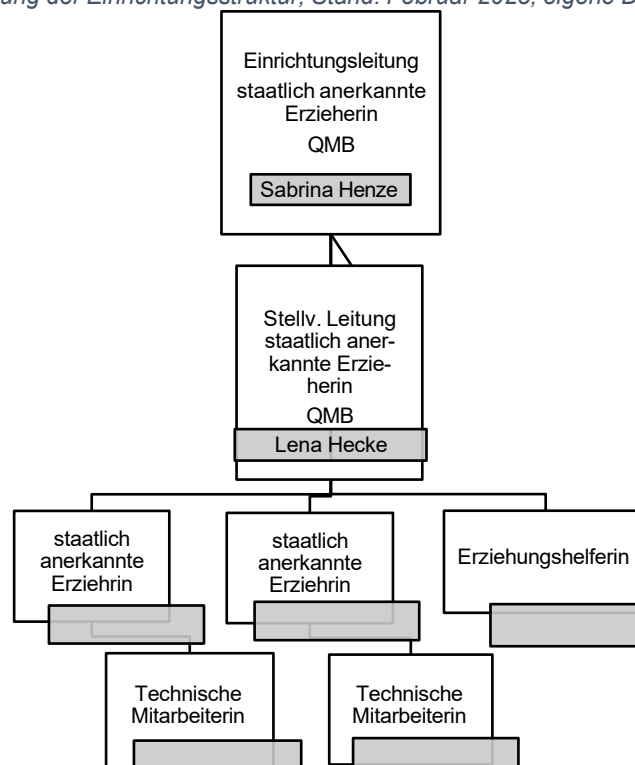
ung der Einrichtungsstruktur, Stand: Februar 2023, eigene D

Einrichtungsleitung staatlich anerkannte Erzieherin QMB

Sabrina Henze

Stellv. Leitung staatlich anerkannte Erzieherin QMB

Lena Hecke

staatlich anerkannte Erziehrin

staatlich anerkannte Erziehrin

Erziehungshelferin

Technische Mitarbeiterin

Technische Mitarbeiterin